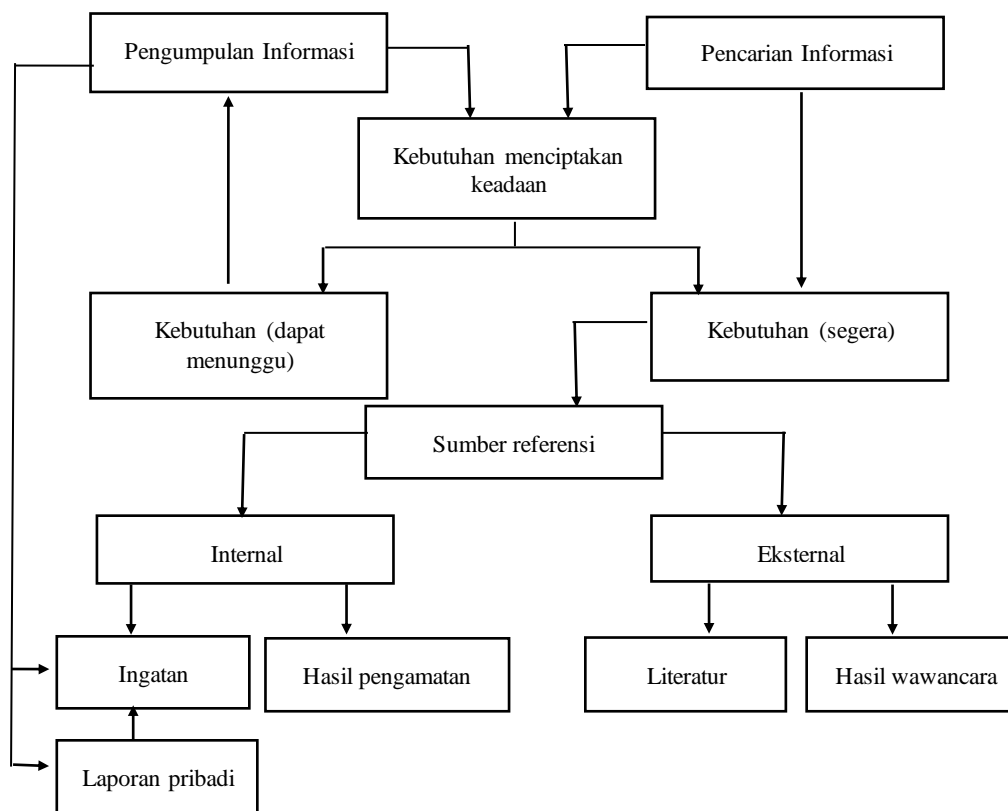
Pengumpulan Informasi

Pencarian Informasi

Kebutuhan menciptakan keadaan

Kebutuhan (dapat menunggu)

Kebutuhan (segera)

Sumber referensi

Internal

Eksternal

Ingatan

Hasil pengamatan

Literatur

Hasil wawancara

Laporan pribadi